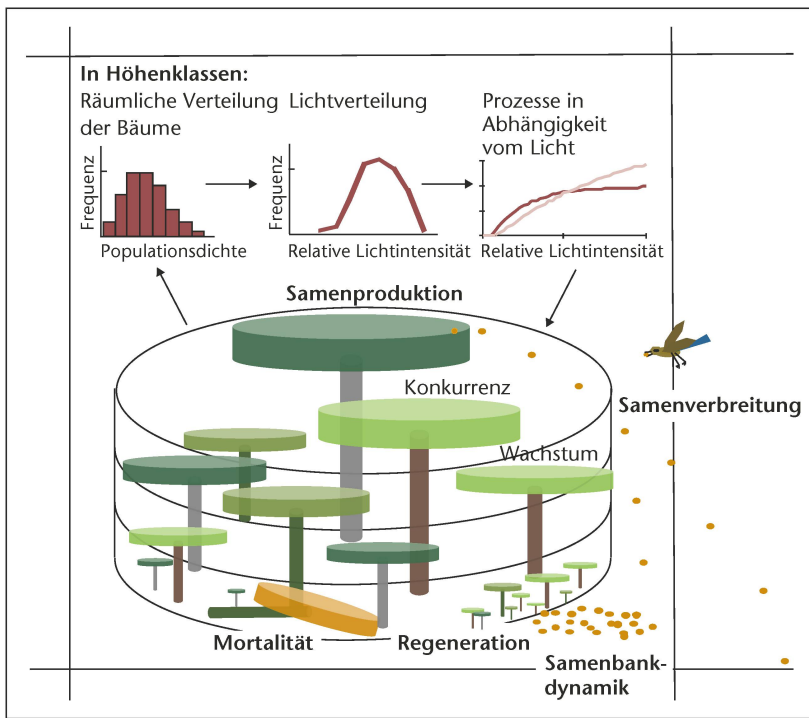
In Höhenklassen:
Räumliche Verteilung der Bäume

Frequenz

Populationsdichte

Lichtverteilung

Frequenz

Relative Lichtintensität

Prozesse in Abhängigkeit vom Licht

Relative Lichtintensität

Samenproduktion

Konkurrenz

Samenverbreitung

Wachstum

Mortalität

Regeneration

Samenbank-dynamik